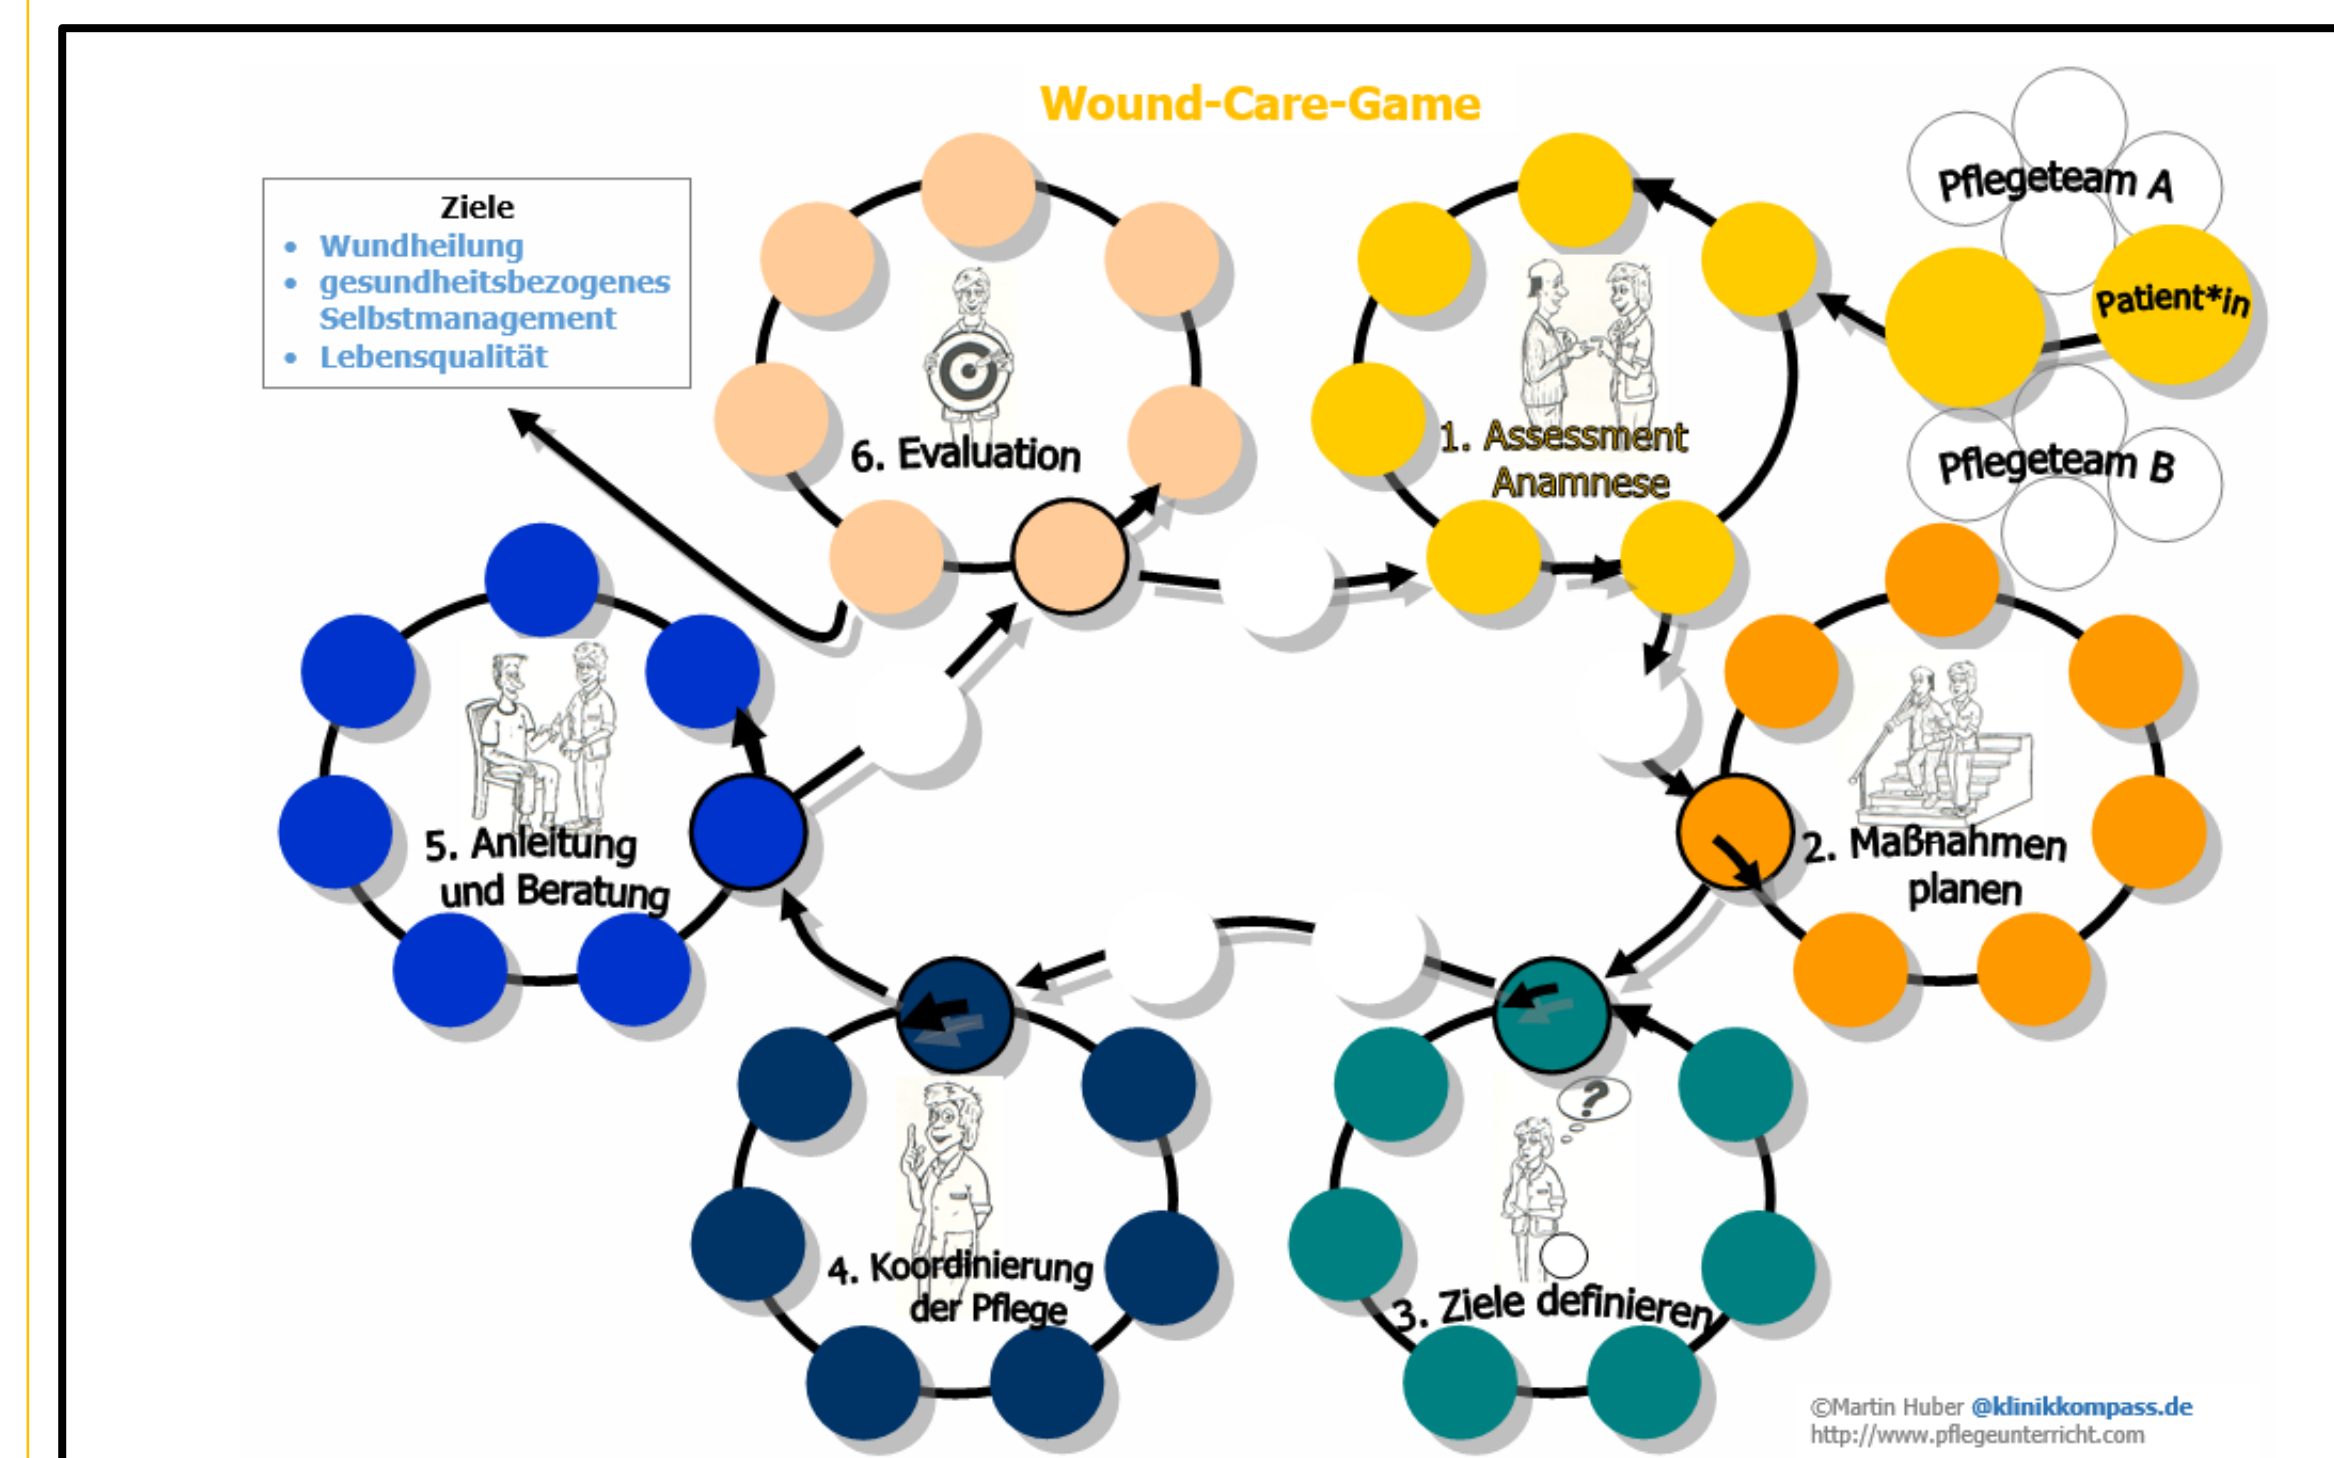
Wound-Care-Game

Ziele
• Wundheilung
• gesundheitsbezogenes Selbstmanagement
• Lebensqualität

Pflegeteam A

Patient*in

Pflegeteam B

6. Evaluation

1. Assessment Anamnese

2. Maßnahmen planen

3. Ziele definieren

4. Koordinierung der Pflege

5. Anleitung und Beratung

©Martin Huber @klinikkompass.de
http://www.pflegeunterricht.com